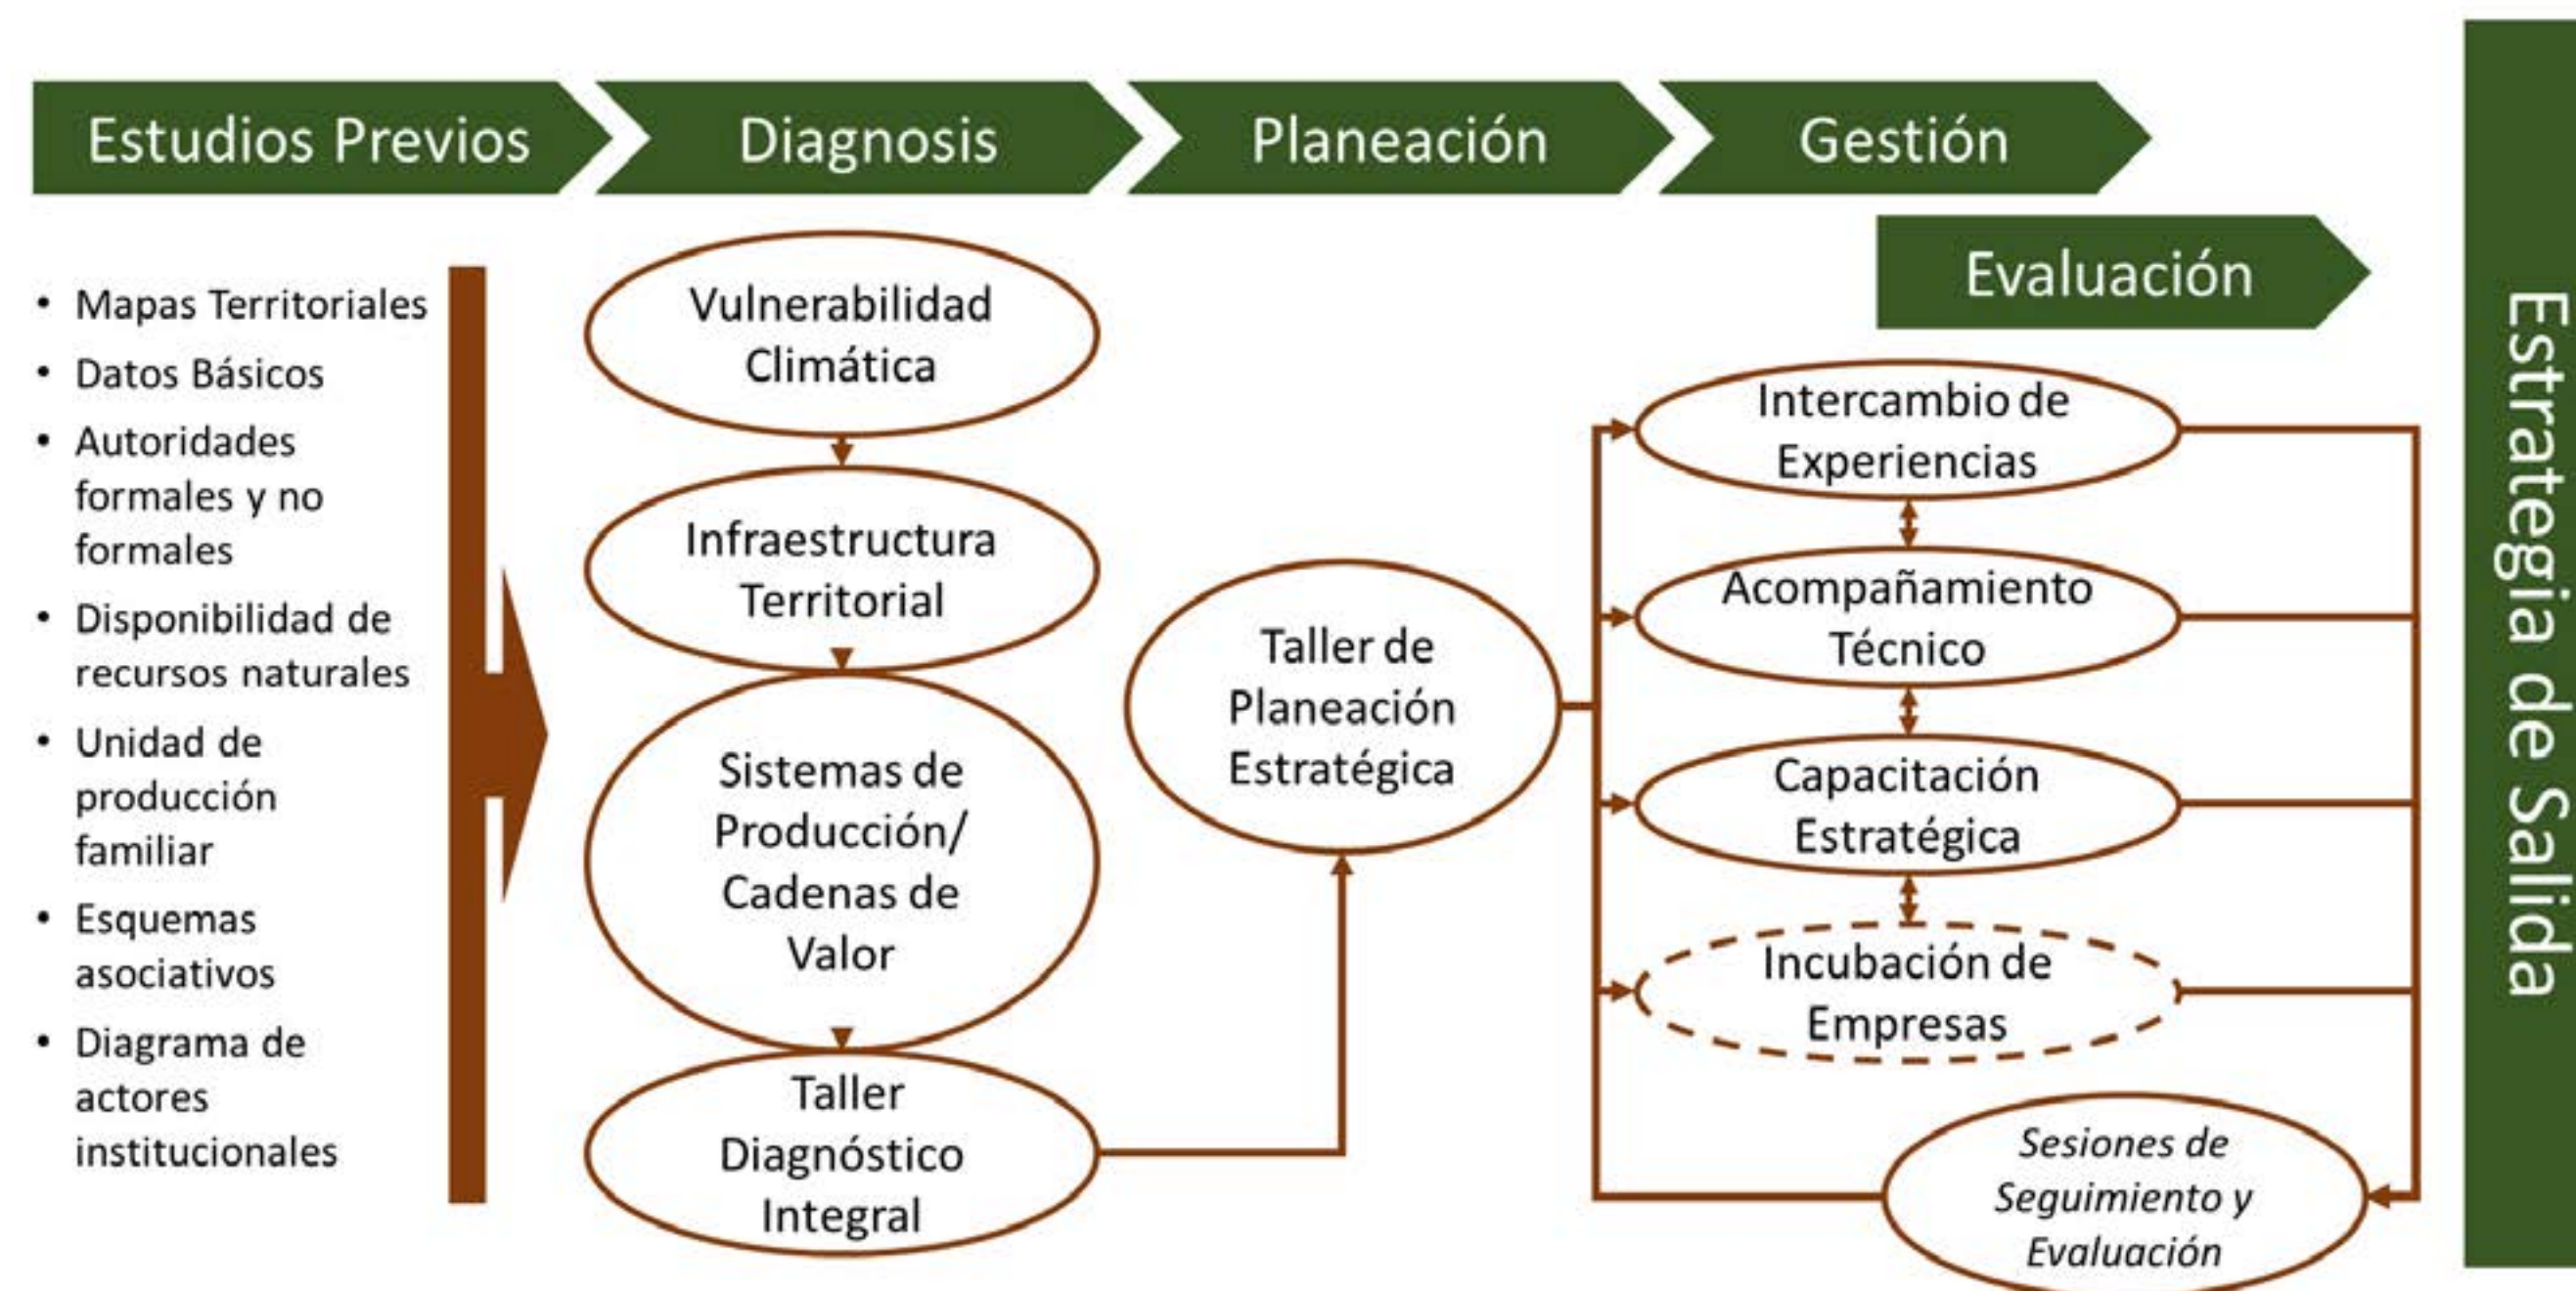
Estudios Previos

Diagnosis

Planeación

Gestión

Evaluación

Estrategia de Salida

- Mapas Territoriales
- Datos Básicos
- Autoridades formales y no formales
- Disponibilidad de recursos naturales
- Unidad de producción familiar
- Esquemas asociativos
- Diagrama de actores institucionales

Vulnerabilidad Climática

Infraestructura Territorial

Sistemas de Producción/ Cadenas de Valor

Taller Diagnóstico Integral

Taller de Planeación Estratégica

Intercambio de Experiencias

Acompañamiento Técnico

Capacitación Estratégica

Incubación de Empresas

Sesiones de Seguimiento y Evaluación